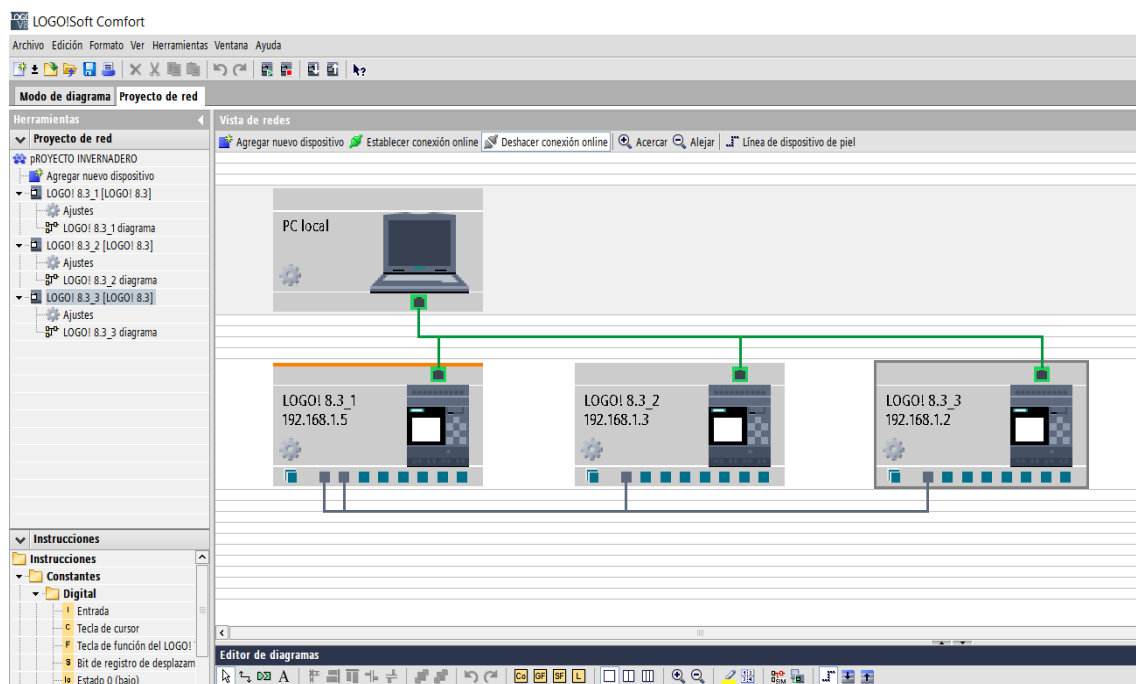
LOGO!Soft Comfort

Archivo Edición Formato Ver Herramientas Ventana Ayuda

Modo de diagrama Proyecto de red

Herramientas

Proyecto de red

pROYECTO INVERNADERO
Agregar nuevo dispositivo
LOGO! 8.3_1 [LOGO! 8.3]
Ajustes
LOGO! 8.3_1 diagrama
LOGO! 8.3_2 [LOGO! 8.3]
Ajustes
LOGO! 8.3_2 diagrama
LOGO! 8.3_3 [LOGO! 8.3]
Ajustes
LOGO! 8.3_3 diagrama

Instrucciones
Instrucciones
Constantes
Digital
I Entrada
C Tecla de cursor
F Tecla de función del LOGO!
S Bit de registro de desplazam
lo Estado 0 (bajo)

Vista de redes

Agregar nuevo dispositivo Establecer conexión online Deshacer conexión online Acercar Alejar Línea de dispositivo de piel

PC local

LOGO! 8.3_1
192.168.1.5

LOGO! 8.3_2
192.168.1.3

LOGO! 8.3_3
192.168.1.2

Editor de diagramas

A
Co GF SF L